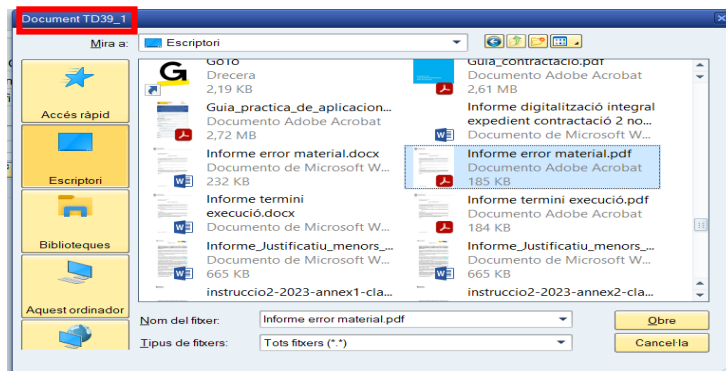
Document TD39_1

Mira a: Escriptori

Accés ràpid

Escriptori

Biblioteques

Aquest ordinador

GoTo
Drecera
2,19 KB

Guia_contractacio.pdf
Documento Adobe Acrobat
2,61 MB

Guia_practica_de_aplicacion...
Documento Adobe Acrobat
2,72 MB

Informe digitalització integral expedient contractació 2 no...
Documento de Microsoft W...

Informe error material.docx
Documento de Microsoft W...
232 KB

Informe error material.pdf
Documento Adobe Acrobat
185 KB

Informe termini execució.docx
Documento de Microsoft W...

Informe termini execució.pdf
Documento Adobe Acrobat
184 KB

Informe_Justificatiu_menors_...
Documento de Microsoft W...
665 KB

Informe_Justificatiu_menors_...
Documento de Microsoft W...
665 KB

instruccio2-2023-annex1-cla...

instruccio2-2023-annex2-cla...

Nom del fitxer: Informe error material.pdf

Tipus de fitxers: Tots fitxers (*.*)

Obre

Cancel·la